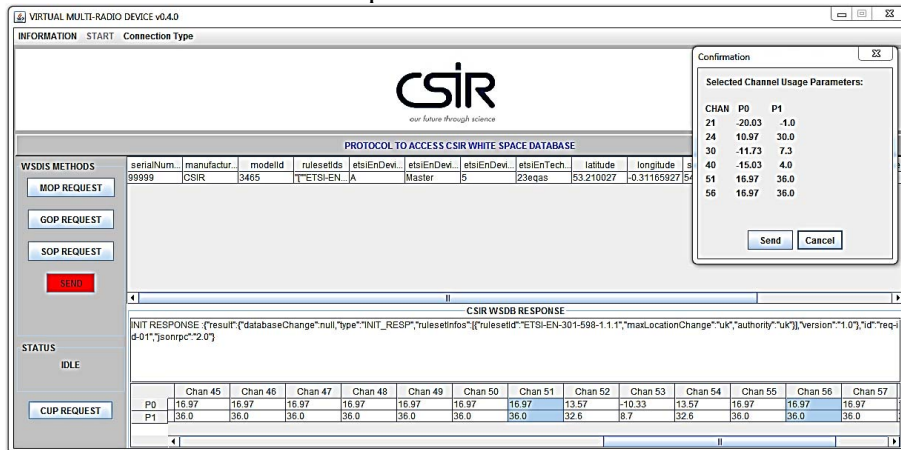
VIRTUAL MULTI-RADIO DEVICE v0.4.0

INFORMATION START Connection Type

CSIR
our future through science

PROTOCOL TO ACCESS CSIR WHITE SPACE DATABASE

WSDIS METHODS

MOP REQUEST

GOP REQUEST

SOP REQUEST

SEND

| serialNum... | manufactur... | modelId | rulesetIds | etsiEnDevi... | etsiEnDevi... | etsiEnDevi... | etsiEnTech... | latitude | longitude | s |
|---|---|---|---|---|---|---|---|---|---|---|
| 99999 | CSIR | 3465 | "["ETSI-EN... | A | Master | 5 | 23eqas | 53.210027 | -0.31165927 | 54 |

CSIR WSDB RESPONSE

INIT RESPONSE :{"result":{"databaseChange":null,"type":"INIT_RESP","rulesetInfos":[{"rulesetId":"ETSI-EN-301-598-1.1.1","maxLocationChange":"uk","authority":"uk"}],"version":"1.0"},"id":"req-id-01","jsonrpc":"2.0"}

STATUS
IDLE

CUP REQUEST

| | Chan 45 | Chan 46 | Chan 47 | Chan 48 | Chan 49 | Chan 50 | Chan 51 | Chan 52 | Chan 53 | Chan 54 | Chan 55 | Chan 56 | Chan 57 |
|---|---|---|---|---|---|---|---|---|---|---|---|---|---|
| P0 | 16.97 | 16.97 | 16.97 | 16.97 | 16.97 | 16.97 | 16.97 | 13.57 | -10.33 | 13.57 | 16.97 | 16.97 | 16.97 |
| P1 | 36.0 | 36.0 | 36.0 | 36.0 | 36.0 | 36.0 | 36.0 | 32.6 | 8.7 | 32.6 | 36.0 | 36.0 | 36.0 |

Confirmation

Selected Channel Usage Parameters:

| CHAN | P0 | P1 |
|---|---|---|
| 21 | -20.03 | -1.0 |
| 24 | 10.97 | 30.0 |
| 30 | -11.73 | 7.3 |
| 40 | -15.03 | 4.0 |
| 51 | 16.97 | 36.0 |
| 56 | 16.97 | 36.0 |

Send Cancel